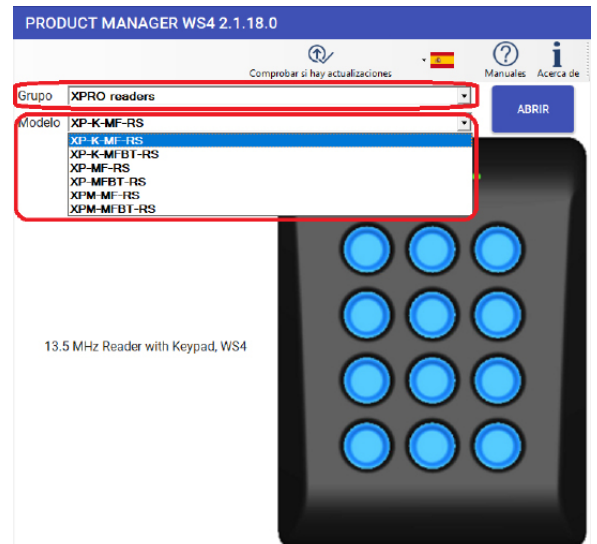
PRODUCT MANAGER WS4 2.1.18.0

Comprobar si hay actualizaciones

Manuales

Acerca de

Grupo XPRO readers

ABRIR

Modelo XP-K-MF-RS

XP-K-MF-RS
XP-K-MFBT-RS
XP-MF-RS
XP-MFBT-RS
XPM-MF-RS
XPM-MFBT-RS

13.5 MHz Reader with Keypad, WS4